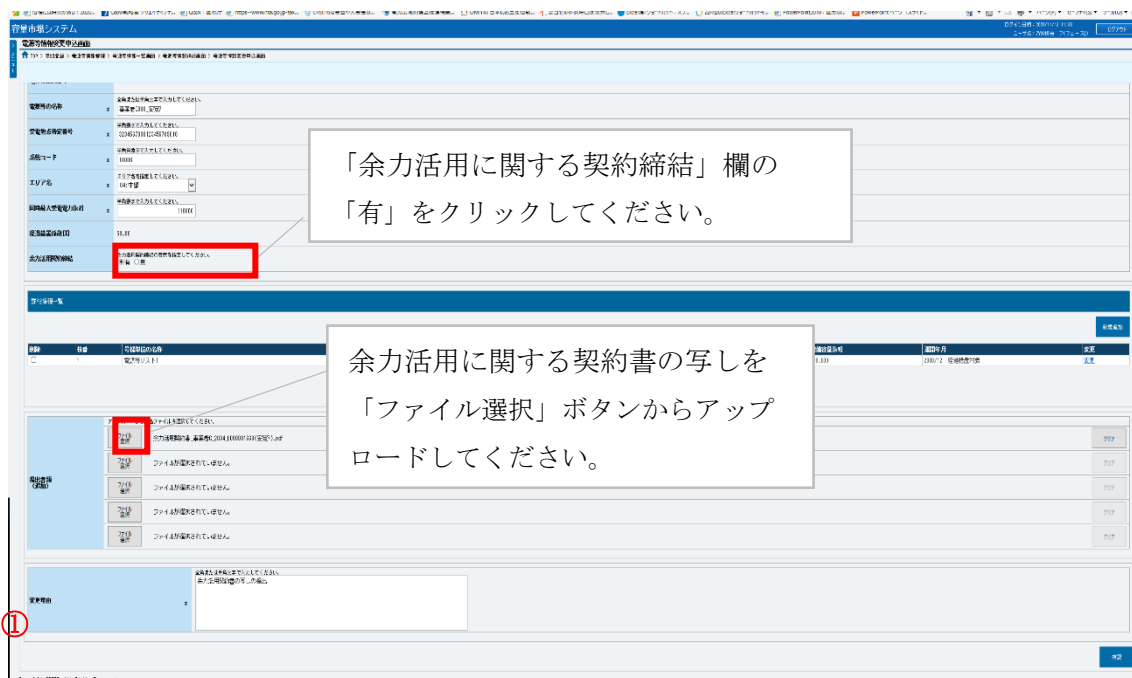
容量市場システム

ログアウト

電源等情報変更申込画面

電源等の名称

受電地点特定番号

系統コード

エリア名

期待容量

余力活用契約締結

「余力活用に関する契約締結」欄の「有」をクリックしてください。

余力活用に関する契約書の写しを「ファイル選択」ボタンからアップロードしてください。

ファイル選択

ファイルが選択されていません。

ファイルが選択されていません。

ファイルが選択されていません。

ファイルが選択されていません。

提出書類

変更理由

確認

①